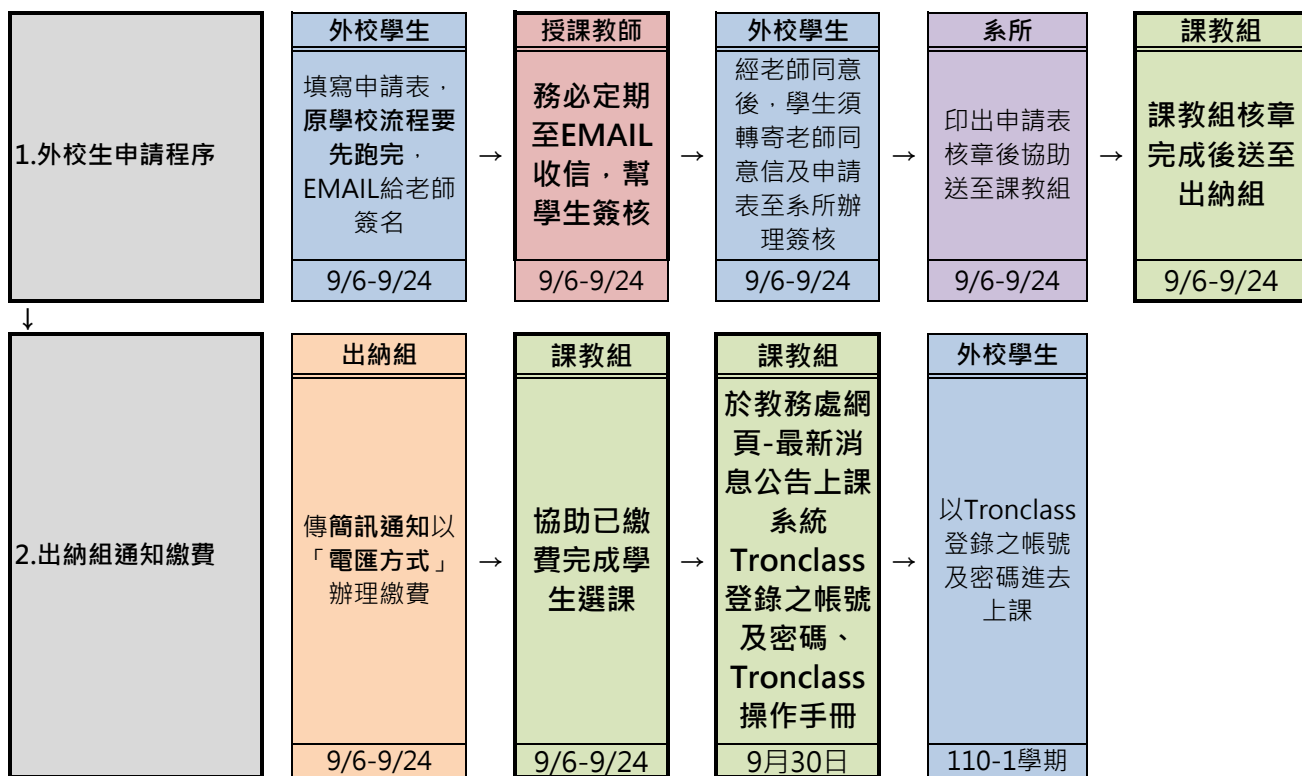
| | 外校學生 | | 授課教師 | | 外校學生 | | 系所 | | 課教組 |
|---|---|---|---|---|---|---|---|---|---|
| 1.外校生申請程序 | 填寫申請表，原學校流程要先跑完，EMAIL給老師簽名 | → | 務必定期至EMAIL收信，幫學生簽核 | → | 經老師同意後，學生須轉寄老師同意信及申請表至系所辦理簽核 | → | 印出申請表核章後協助送至課教組 | → | 課教組核章完成後送至出納組 |
| | 9/6-9/24 | | 9/6-9/24 | | 9/6-9/24 | | 9/6-9/24 | | 9/6-9/24 |

↓

| | 出納組 | | 課教組 | | 課教組 | | 外校學生 |
|---|---|---|---|---|---|---|---|
| 2.出納組通知繳費 | 傳簡訊通知以「電匯方式」辦理繳費 | → | 協助已繳費完成學生選課 | → | 於教務處網頁-最新消息公告上課系統Tronclass登錄之帳號及密碼、Tronclass操作手冊 | → | 以Tronclass登錄之帳號及密碼進去上課 |
| | 9/6-9/24 | | 9/6-9/24 | | 9月30日 | | 110-1學期 |